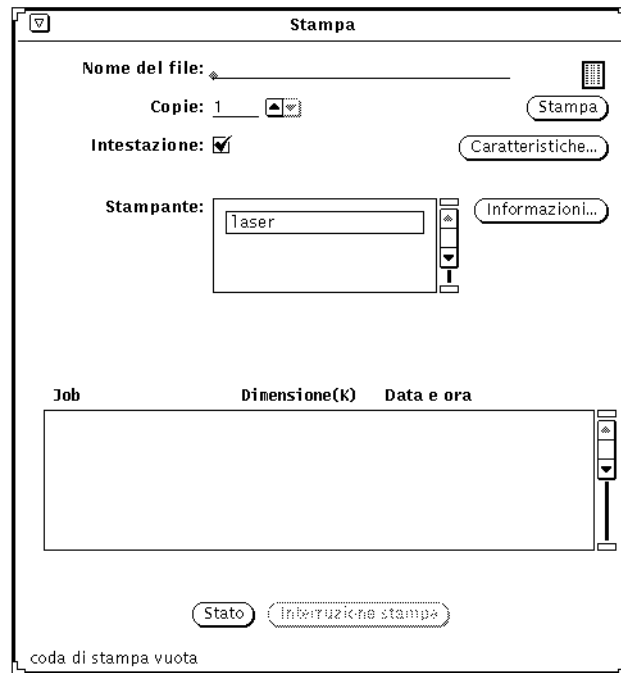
Stampa

Nome del file:

Copie: 1

Stampa

Intestazione: ☑

Caratteristiche...

Stampante:

laser

Informazioni...

| Job | Dimensione(K) | Data e ora |
|---|---|---|

Stato

Interruzione stampa

coda di stampa vuota